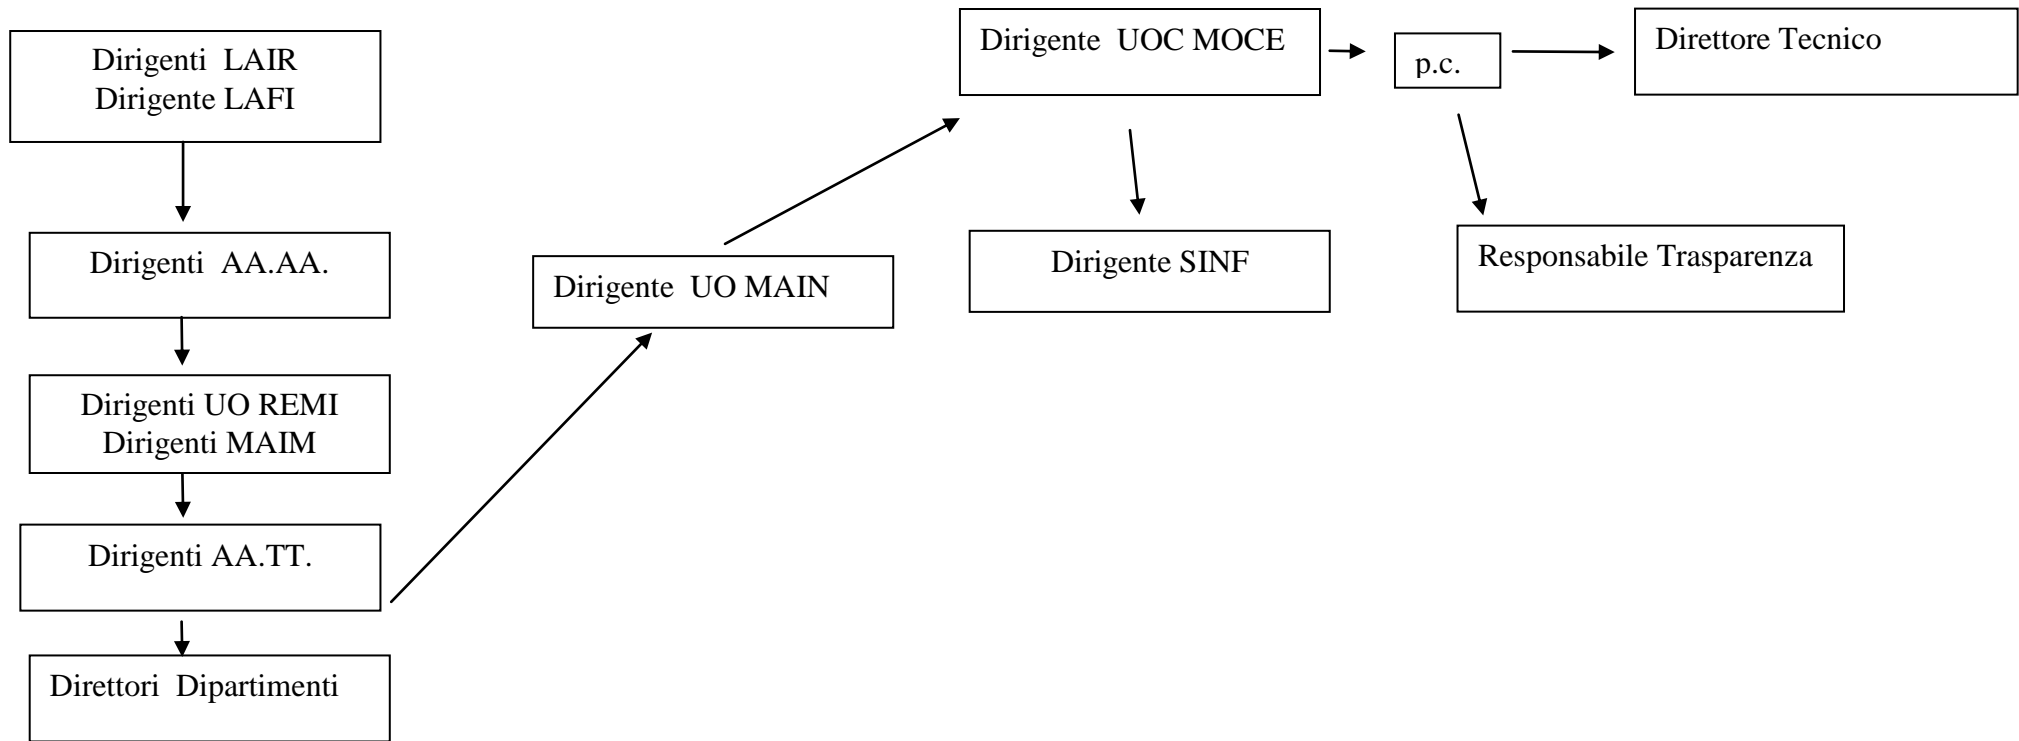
Dirigenti LAIR
Dirigente LAFI

Dirigenti AA.AA.

Dirigenti UO REMI
Dirigenti MAIM

Dirigenti AA.TT.

Direttori Dipartimenti

Dirigente UO MAIN

Dirigente UOC MOCE

p.c.

Direttore Tecnico

Dirigente SINF

Responsabile Trasparenza